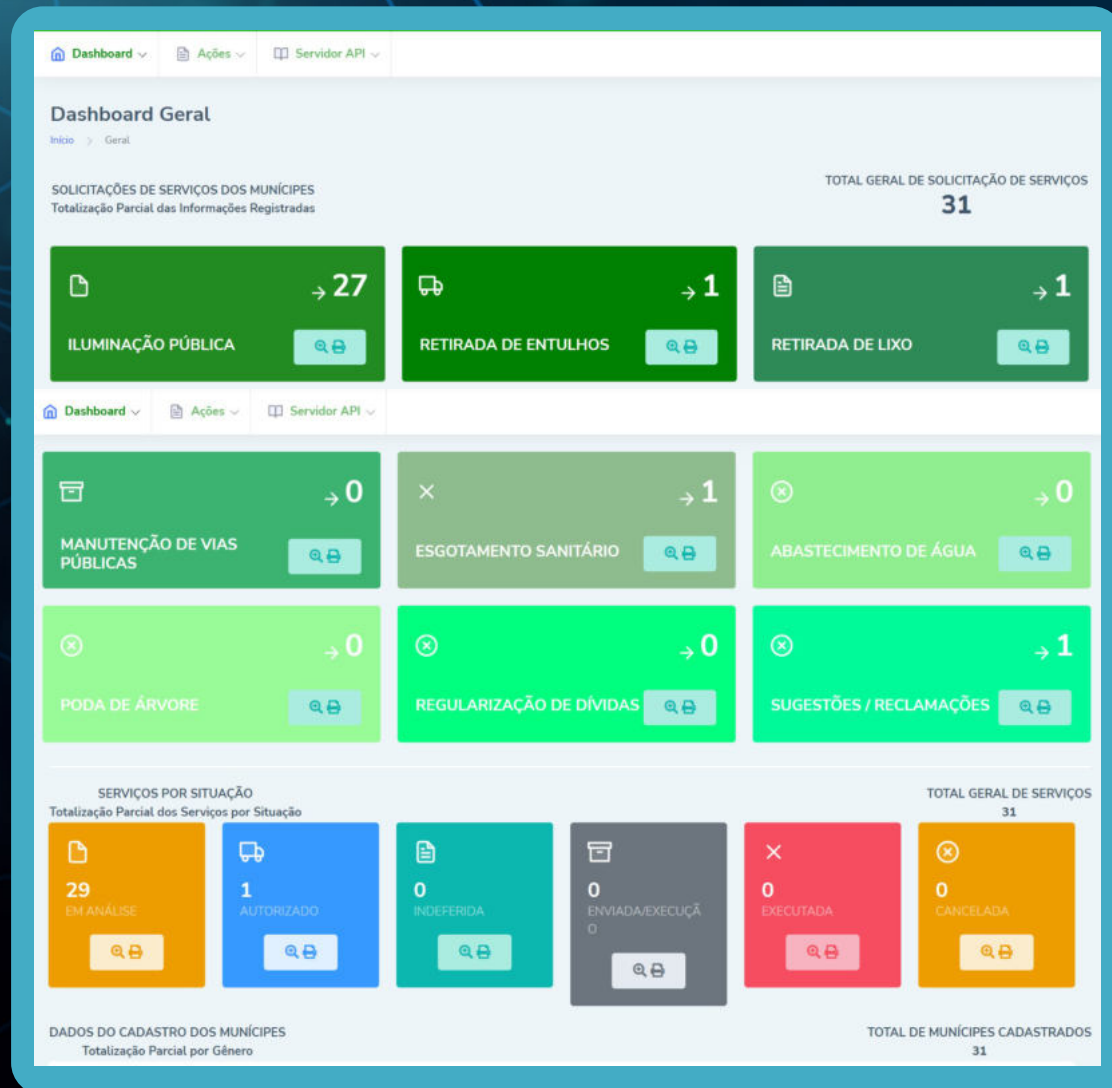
Dashboard Ações Servidor API

Dashboard Geral
Início > Geral

SOLICITAÇÕES DE SERVIÇOS DOS MUNÍCIPES
Totalização Parcial das Informações Registradas

TOTAL GERAL DE SOLICITAÇÃO DE SERVIÇOS
31

→ 27
ILUMINAÇÃO PÚBLICA

→ 1
RETIRADA DE ENTULHOS

→ 1
RETIRADA DE LIXO

Dashboard Ações Servidor API

→ 0
MANUTENÇÃO DE VIAS PÚBLICAS

→ 1
ESGOTAMENTO SANITÁRIO

→ 0
ABASTECIMENTO DE ÁGUA

→ 0
PODA DE ÁRVORE

→ 0
REGULARIZAÇÃO DE DÍVIDAS

→ 1
SUGESTÕES / RECLAMAÇÕES

SERVIÇOS POR SITUAÇÃO
Totalização Parcial dos Serviços por Situação

TOTAL GERAL DE SERVIÇOS
31

29
EM ANÁLISE

1
AUTORIZADO

0
INDEFERIDA

0
ENVIADA/EXECUÇÃO

0
EXECUTADA

0
CANCELADA

DADOS DO CADASTRO DOS MUNÍCIPES
Totalização Parcial por Gênero

TOTAL DE MUNÍCIPES CADASTRADOS
31